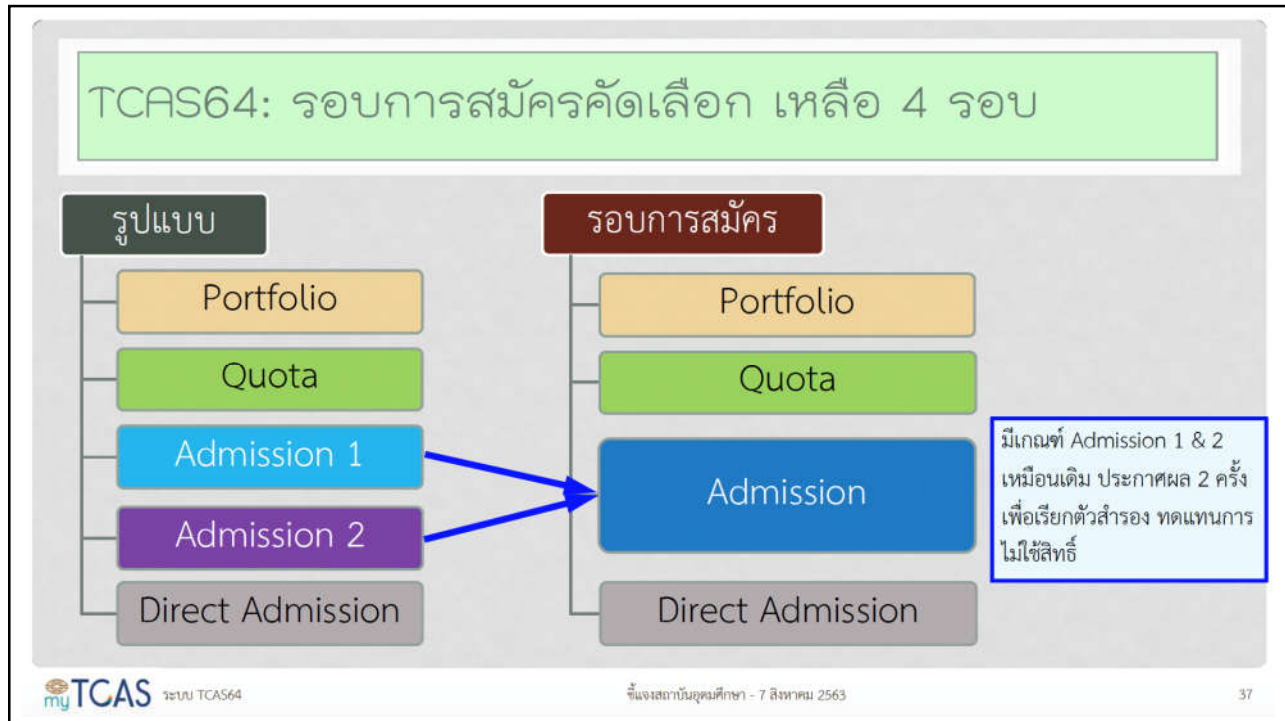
TCAS64: รอบการสมัครคัดเลือก เหลือ 4 รอบ

รูปแบบ

Portfolio

Quota

Admission 1

Admission 2

Direct Admission

รอบการสมัคร

Portfolio

Quota

Admission

Direct Admission

มีเกณฑ์ Admission 1 & 2 เหมือนเดิม ประกาศผล 2 ครั้ง เพื่อเรียกตัวสำรอง ทดแทนการไม่ใช้สิทธิ์

myTCAS ระบบ TCAS64

ชี้แจงสถาบันอุดมศึกษา - 7 สิงหาคม 2563

37